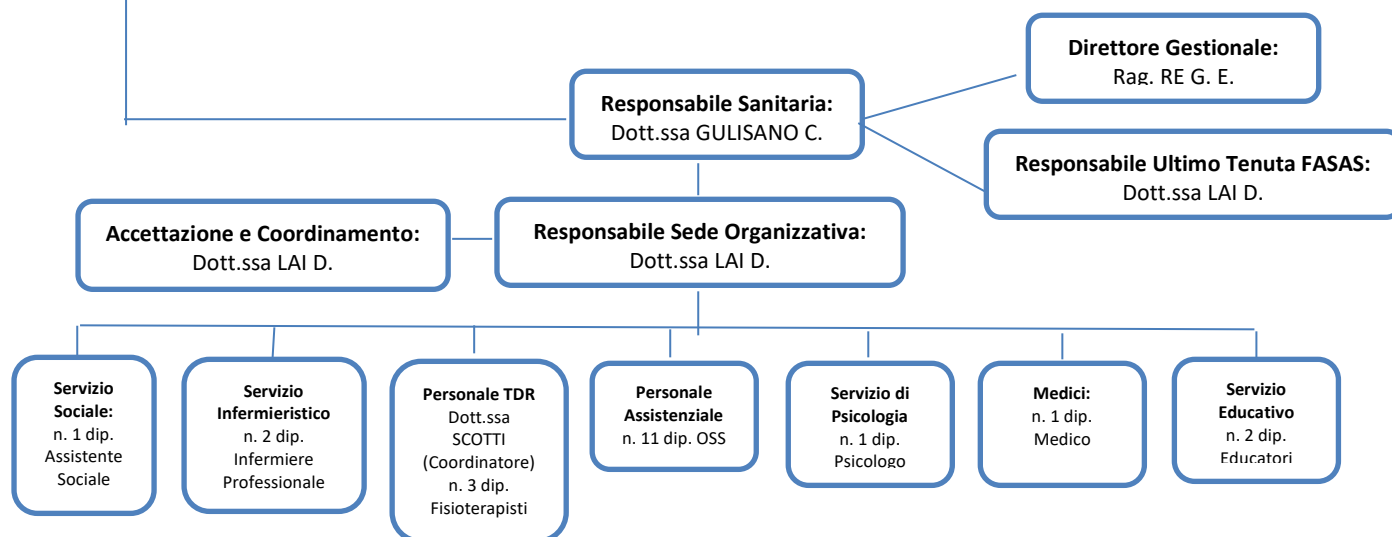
Direttore Gestionale:
Rag. RE G. E.

Responsabile Sanitaria:
Dott.ssa GULISANO C.

Responsabile Ultimo Tenuta FASAS:
Dott.ssa LAI D.

Accettazione e Coordinamento:
Dott.ssa LAI D.

Responsabile Sede Organizzativa:
Dott.ssa LAI D.

Servizio Sociale:
n. 1 dip. Assistente Sociale

Servizio Infermieristico
n. 2 dip. Infermiere Professionale

Personale TDR
Dott.ssa SCOTTI (Coordinatore)
n. 3 dip. Fisioterapisti

Personale Assistenziale
n. 11 dip. OSS

Servizio di Psicologia
n. 1 dip. Psicologo

Medici:
n. 1 dip. Medico

Servizio Educativo
n. 2 dip. Educatori